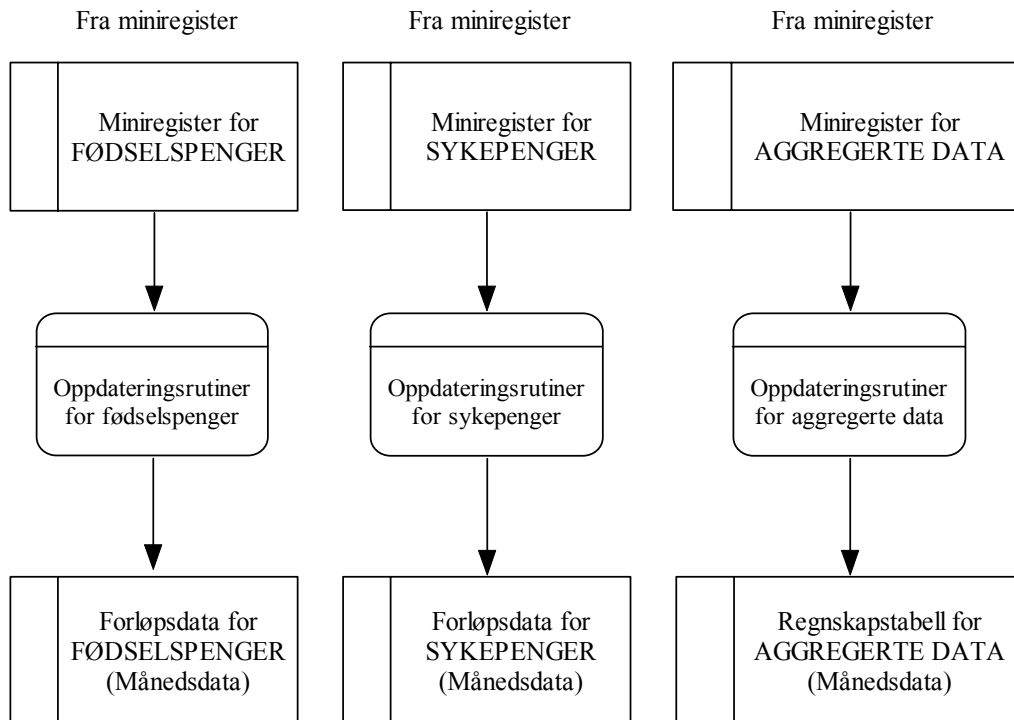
Fra miniregister

Miniregister for FØDSELSPENGER

Oppdateringsrutiner for fødselspenger

Forløpsdata for FØDSELSPENGER (Månedsdata)

Fra miniregister

Miniregister for SYKEPENGER

Oppdateringsrutiner for sykepenger

Forløpsdata for SYKEPENGER (Månedsdata)

Fra miniregister

Miniregister for AGGREGERTE DATA

Oppdateringsrutiner for aggregerte data

Regnskapstabell for AGGREGERTE DATA (Månedsdata)